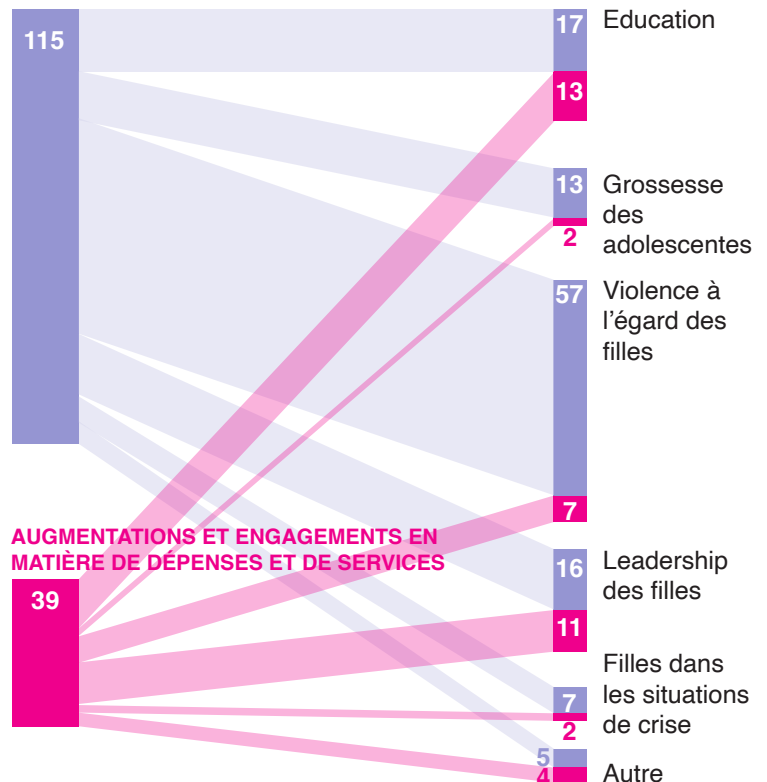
115

17 Education

13

13 Grossesse des adolescentes

2

57 Violence à l'égard des filles

7

AUGMENTATIONS ET ENGAGEMENTS EN MATIÈRE DE DÉPENSES ET DE SERVICES

39

16 Leadership des filles

11

Filles dans les situations de crise

7

2

5

4 Autre